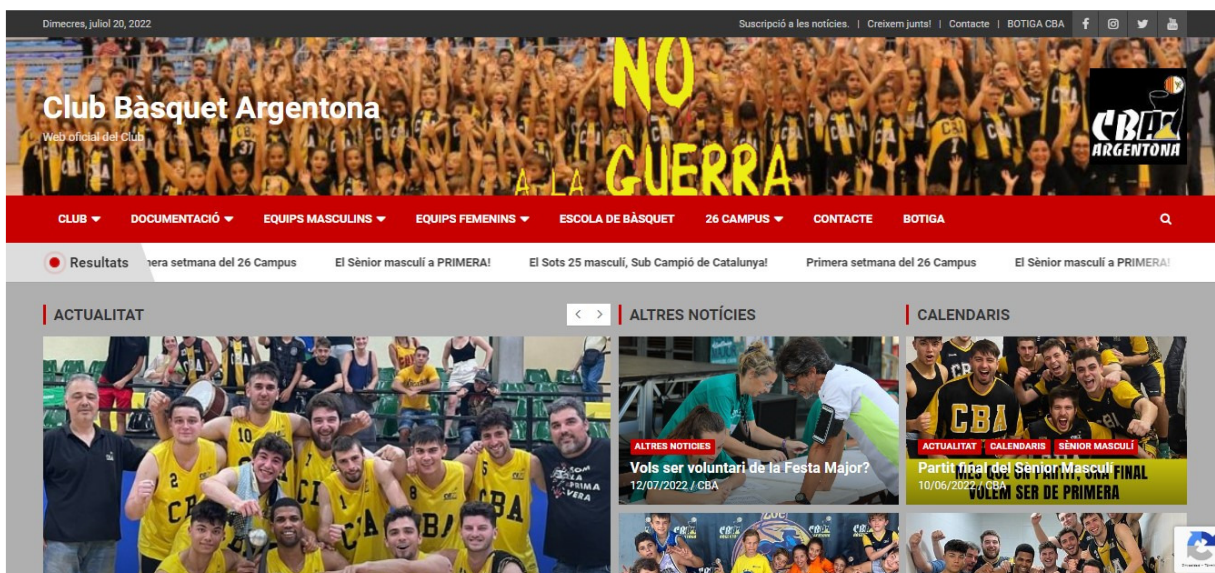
Dimecres, juliol 20, 2022

Suscripció a les notícies. | Creixem junts! | Contacte | BOTIGA CBA

NO A LA GUERRA

Club Bàsquet Argentona

Web oficial del Club

CBA ARGENTONA

CLUB DOCUMENTACIÓ EQUIPS MASCULINS EQUIPS FEMENINS ESCOLA DE BÀSQUET 26 CAMPUS CONTACTE BOTIGA

Resultats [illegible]era setmana del 26 Campus El Sènior masculí a PRIMERA! El Sots 25 masculí, Sub Campió de Catalunya! Primera setmana del 26 Campus El Sènior masculí a PRIMERA!

ACTUALITAT

ALTRES NOTÍCIES

CALENDARIS

ALTRES NOTICIES
Vols ser voluntari de la Festa Major?
12/07/2022 / CBA

ACTUALITAT CALENDARIS SÈNIOR MASCULÍ
Partit final del Sènior Masculí
10/06/2022 / CBA

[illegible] FINAL
VOLEM SER DE PRIMERA